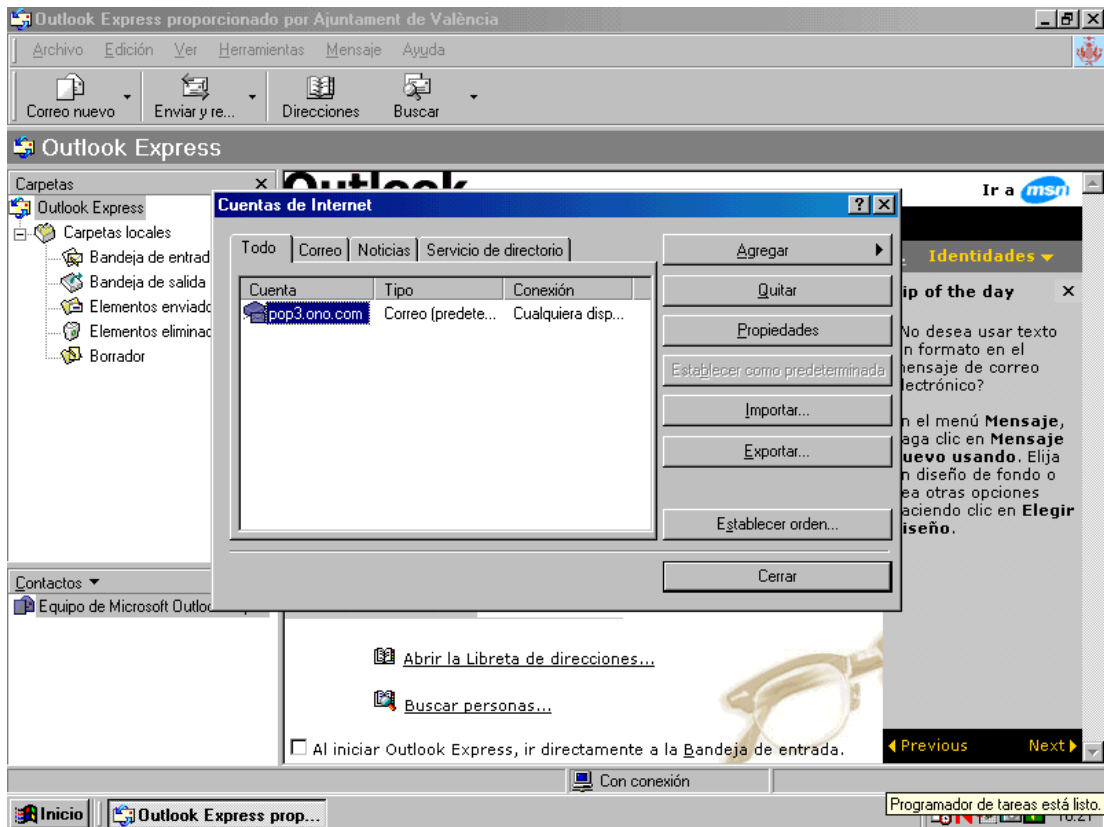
Outlook Express proporcionado por Ajuntament de València

Archivo Edición Ver Herramientas Mensaje Ayuda

Correo nuevo Enviar y re... Direcciones Buscar

Outlook Express

Carpetas ×
Outlook Express
Carpetas locales
Bandeja de entrad
Bandeja de salida
Elementos enviad
Elementos eliminad
Borrador

Contactos ▾
Equipo de Microsoft Outlo

Outlook

Ir a msn

Identidades ▾

ip of the day ×

No desea usar texto n formato en el mensaje de correo lectrónico?

n el menú Mensaje, aga clic en Mensaje uevo usando. Elija n diseño de fondo o ea otras opciones aciendo clic en Elegir iseño.

Cuentas de Internet ? ×

Todo Correo Noticias Servicio de directorio

| Cuenta | Tipo | Conexión |
|---|---|---|
| pop3.ono.com | Correo (predete... | Cualquiera disp... |

Agregar ▸
Quitar
Propiedades
Establecer como predeterminada
Importar...
Exportar...
Establecer orden...
Cerrar

Abrir la Libreta de direcciones...

Buscar personas...

Al iniciar Outlook Express, ir directamente a la Bandeja de entrada.

◂Previous Next▸

Con conexión

Inicio Outlook Express prop...

Programador de tareas está listo.

16:21